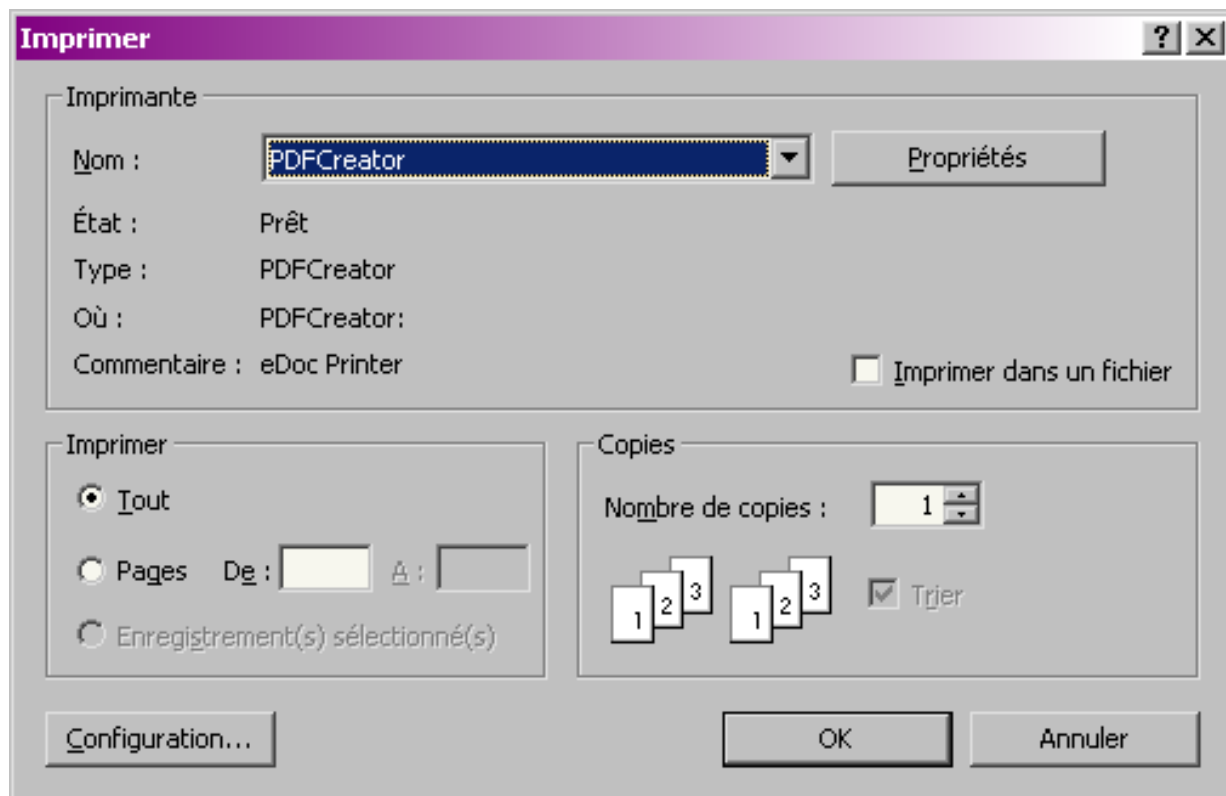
Imprimer

?

X

Imprimante

Nom : PDFCreator

Propriétés

État : Prêt

Type : PDFCreator

Où : PDFCreator:

Commentaire : eDoc Printer

Imprimer dans un fichier

Imprimer

Tout

Pages De : À :

Enregistrement(s) sélectionné(s)

Copies

Nombre de copies : 1

1 2 3 1 2 3

Trier

Configuration...

OK

Annuler